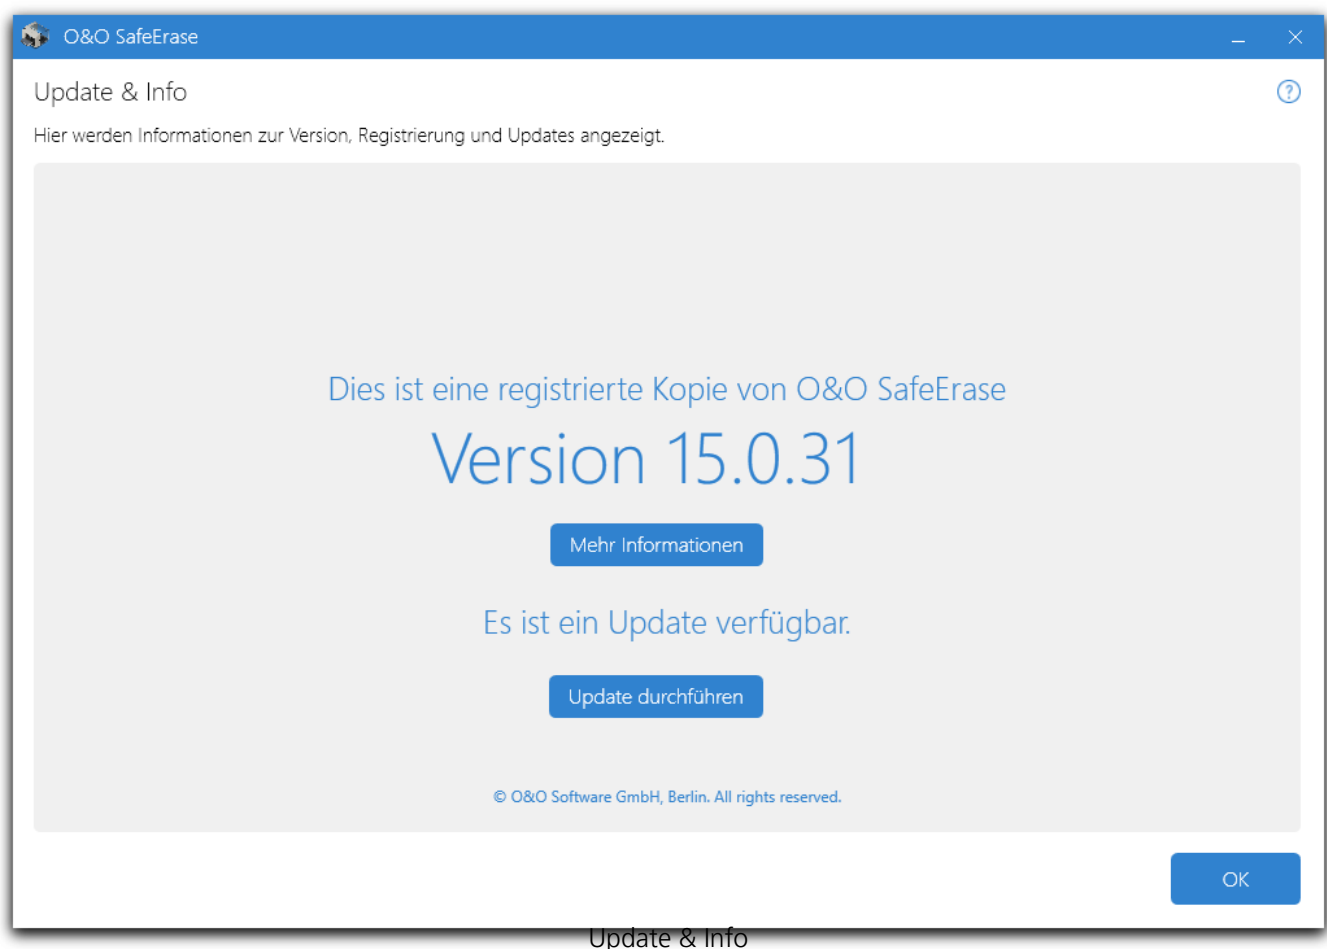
O&O SafeErase

Update & Info

Hier werden Informationen zur Version, Registrierung und Updates angezeigt.

Dies ist eine registrierte Kopie von O&O SafeErase

Version 15.0.31

Mehr Informationen

Es ist ein Update verfügbar.

Update durchführen

© O&O Software GmbH, Berlin. All rights reserved.

OK

Update & Info